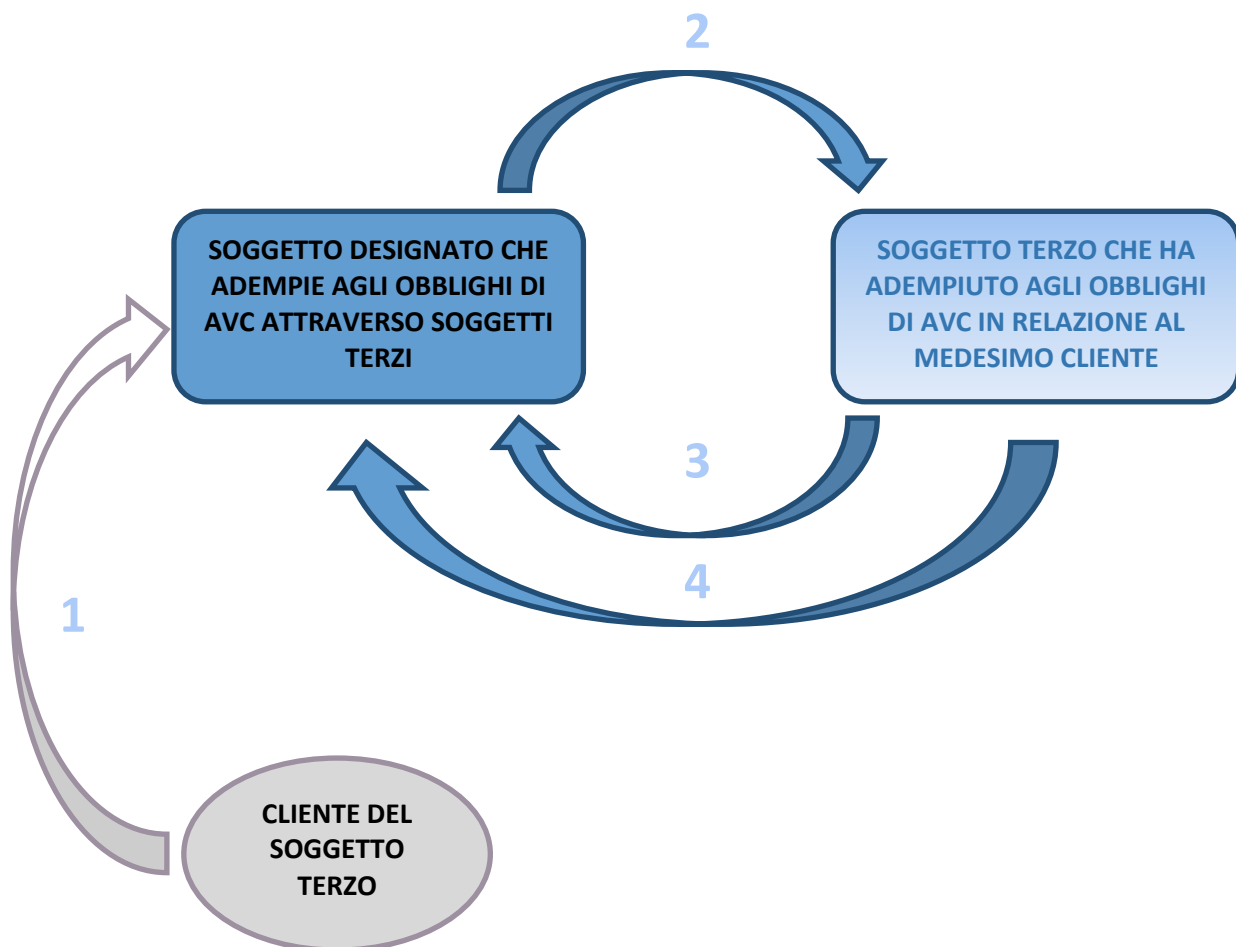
2

SOGGETTO DESIGNATO CHE ADEMPIE AGLI OBBLIGHI DI AVC ATTRAVERSO SOGGETTI TERZI

SOGGETTO TERZO CHE HA ADEMPIUTO AGLI OBBLIGHI DI AVC IN RELAZIONE AL MEDESIMO CLIENTE

3

4

1

CLIENTE DEL SOGGETTO TERZO